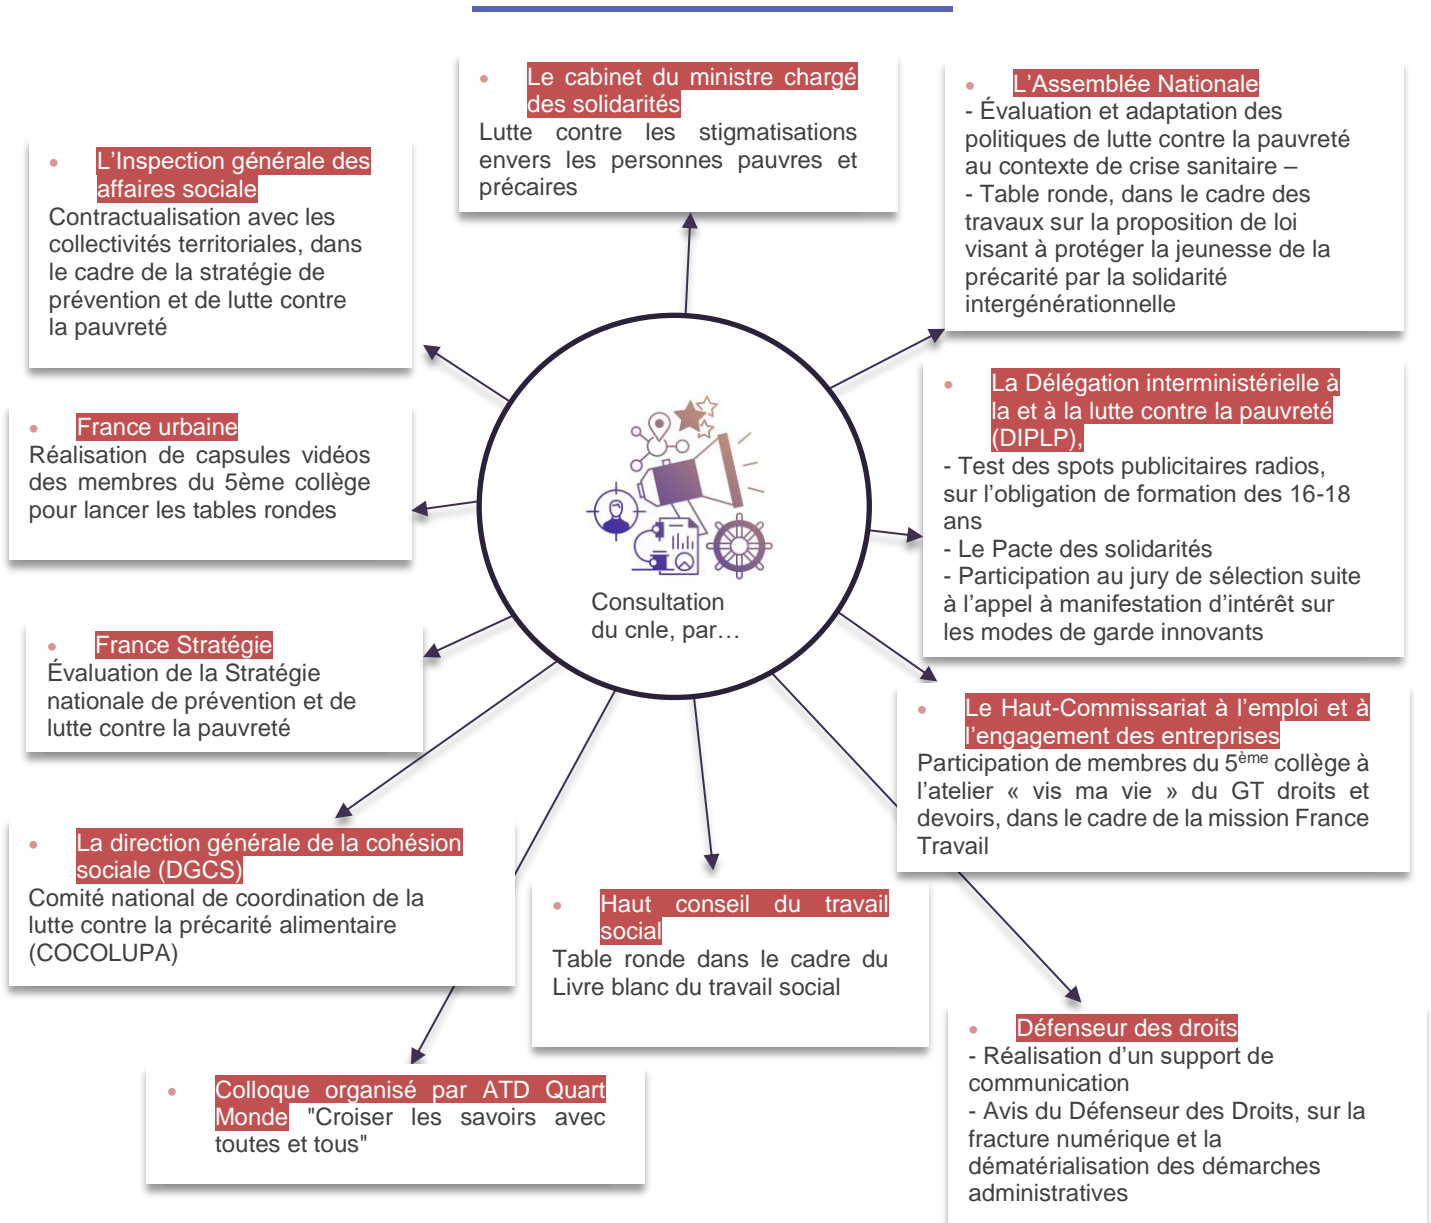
Le cabinet du ministre chargé des solidarités
Lutte contre les stigmatisations envers les personnes pauvres et précaires

L'Assemblée Nationale
- Évaluation et adaptation des politiques de lutte contre la pauvreté au contexte de crise sanitaire –
- Table ronde, dans le cadre des travaux sur la proposition de loi visant à protéger la jeunesse de la précarité par la solidarité intergénérationnelle

L'Inspection générale des affaires sociale
Contractualisation avec les collectivités territoriales, dans le cadre de la stratégie de prévention et de lutte contre la pauvreté

France urbaine
Réalisation de capsules vidéos des membres du 5ème collège pour lancer les tables rondes

Consultation du cnle, par…

La Délégation interministérielle à la et à la lutte contre la pauvreté (DIPLP),
- Test des spots publicitaires radios, sur l'obligation de formation des 16-18 ans
- Le Pacte des solidarités
- Participation au jury de sélection suite à l'appel à manifestation d'intérêt sur les modes de garde innovants

France Stratégie
Évaluation de la Stratégie nationale de prévention et de lutte contre la pauvreté

Le Haut-Commissariat à l'emploi et à l'engagement des entreprises
Participation de membres du 5$^{ème}$ collège à l'atelier « vis ma vie » du GT droits et devoirs, dans le cadre de la mission France Travail

La direction générale de la cohésion sociale (DGCS)
Comité national de coordination de la lutte contre la précarité alimentaire (COCOLUPA)

Haut conseil du travail social
Table ronde dans le cadre du Livre blanc du travail social

Défenseur des droits
- Réalisation d'un support de communication
- Avis du Défenseur des Droits, sur la fracture numérique et la dématérialisation des démarches administratives

Colloque organisé par ATD Quart Monde "Croiser les savoirs avec toutes et tous"